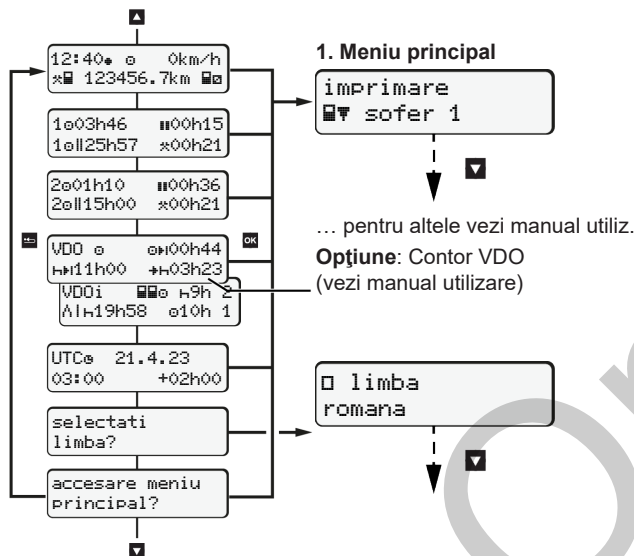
12:40 ⊙ 0km/h
123456.7km

1⊙03h46 ‖00h15
1⊙‖25h57 00h21

2⊙01h10 ‖00h36
2⊙‖15h00 00h21

VDO ⊙ ⊙‖00h44
11h00 03h23

VDOi 9h 2
19h58 ⊙10h 1

UTC 21.4.23
03:00 +02h00

selectati
limba?

accesare meniu
principal?

1. Meniu principal

imprimare
sofer 1

… pentru altele vezi manual utiliz.

Opţiune: Contor VDO
(vezi manual utilizare)

limba
romana